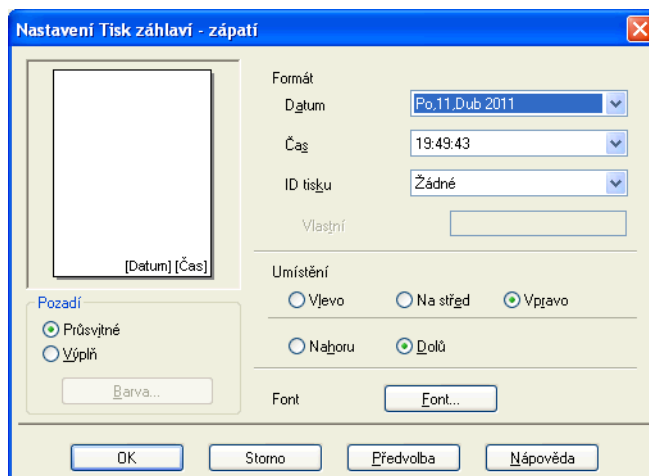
Nastavení Tisk záhlaví - zápatí

[Datum] [Čas]

Pozadí
Průsvitné
Výplň
Barva...

Formát
Datum
Po,11,Dub 2011
Čas
19:49:43
ID tisku
Žádné
Vlastní

Umístění
Vlevo
Na střed
Vpravo

Nahoru
Dolů

Font
Font...

OK
Storno
Předvolba
Nápověda